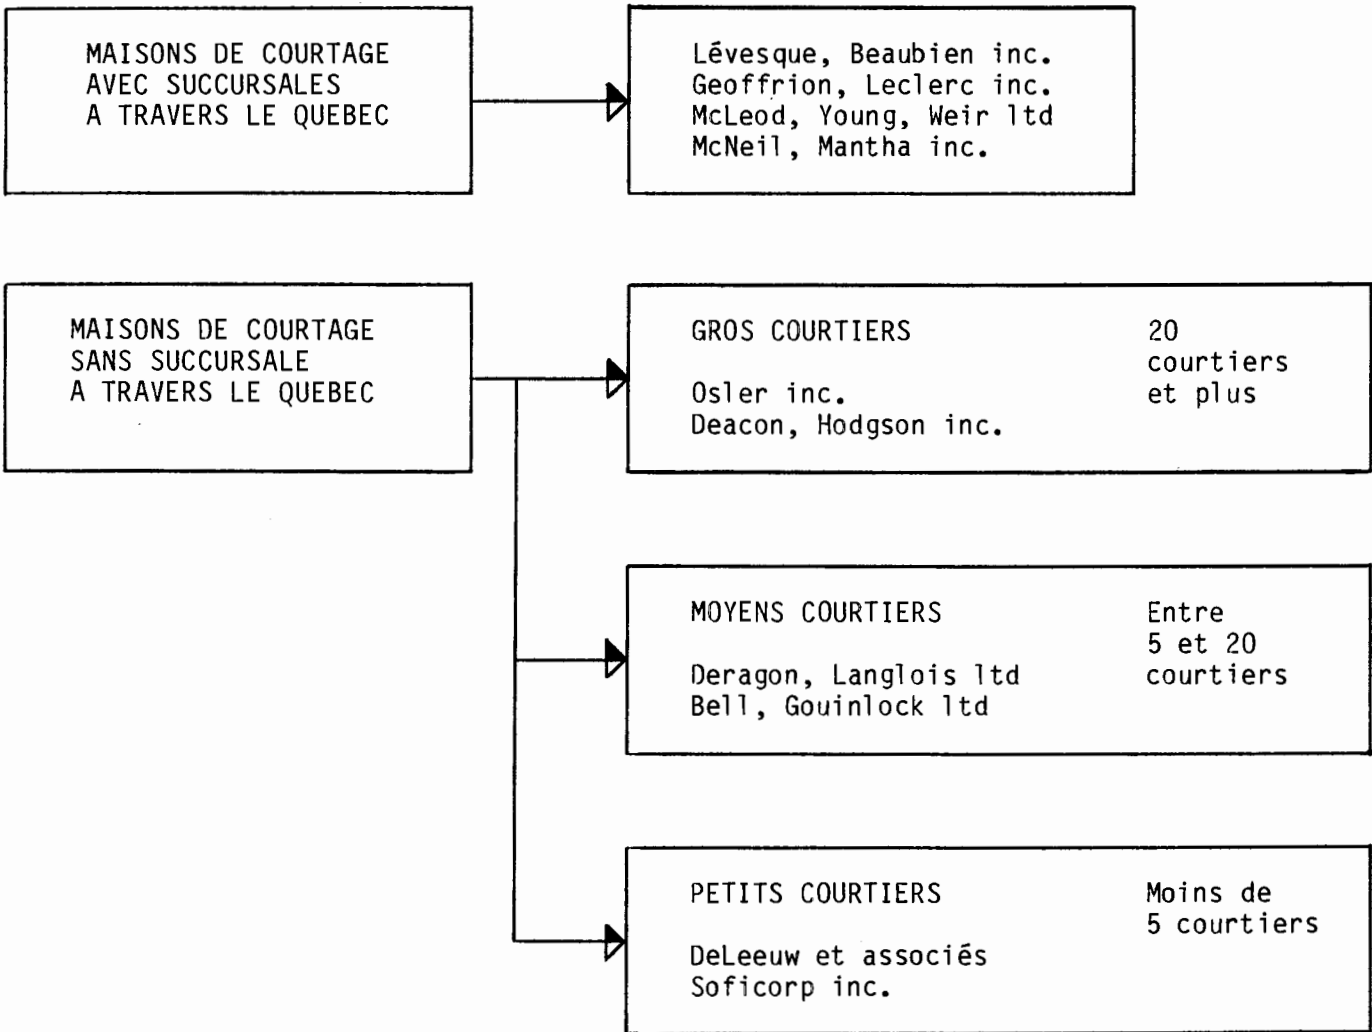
MAISONS DE COURTAGE
AVEC SUCCURSALES
A TRAVERS LE QUEBEC

Lévesque, Beaubien inc.
Geoffrion, Leclerc inc.
McLeod, Young, Weir ltd
McNeil, Mantha inc.

MAISONS DE COURTAGE
SANS SUCCURSALE
A TRAVERS LE QUEBEC

GROS COURTIERS

Osler inc.
Deacon, Hodgson inc.

20 courtiers et plus

MOYENS COURTIERS

Deragon, Langlois ltd
Bell, Gouinlock ltd

Entre 5 et 20 courtiers

PETITS COURTIERS

DeLeeuw et associés
Soficorp inc.

Moins de 5 courtiers